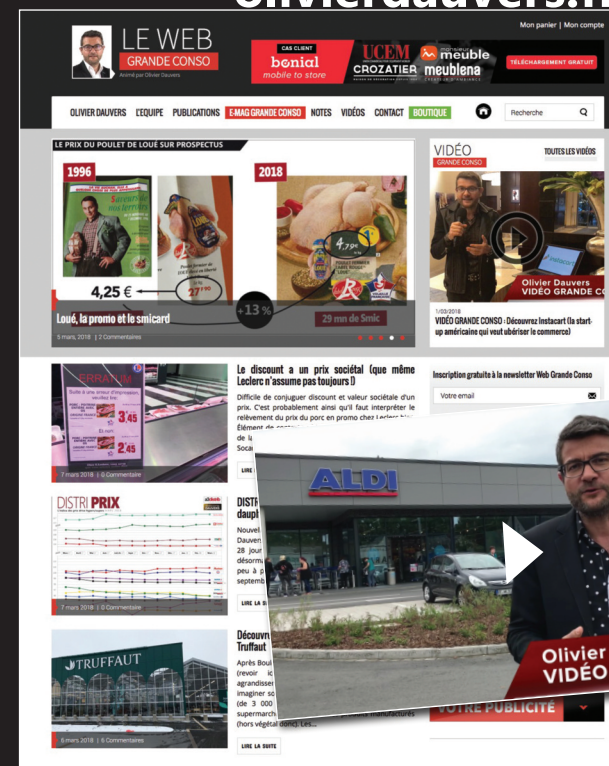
olivierdauvers.fr

Mon panier | Mon compte

LE WEB
GRANDE CONSO
Animé par Olivier Dauvers

CAS CLIENT
bonial
mobile to store

UCEM
CROZATIER
monsieur meuble
meublena

TÉLÉCHARGEMENT GRATUIT

OLIVIER DAUVERS L'EQUIPE PUBLICATIONS E-MAG GRANDE CONSO NOTES VIDÉOS CONTACT BOUTIQUE

Recherche

LE PRIX DU POULET DE LOUÉ SUR PROSPECTUS

1996

2018

4,25 €

27,19 €

4,79 €

+13 %

Loué, la promo et le smicard

29 mn de Smic

5 mars, 2018 | 2 Commentaires

VIDÉO
GRANDE CONSO

TOUTES LES VIDÉOS

Olivier Dauvers
VIDÉO GRANDE C

1/03/2018
VIDÉO GRANDE CONSO - Découvrez Instacart (la start-up américaine qui veut ubériser le commerce)

Le discount a un prix sociétal (que même Leclerc n'assume pas toujours !)

Difficile de conjuguer discount et valeur sociétale d'un prix. C'est probablement ainsi qu'il faut interpréter le relèvement du prix du porc en promo chez Leclerc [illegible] Élément de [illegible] de la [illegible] Socia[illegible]

LIRE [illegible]

7 mars 2018 | 0 Commentaire

3,45

2,45

Inscription gratuite à la newsletter Web Grande Conso

Votre email

DISTRI PRIX

DISTR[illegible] dauph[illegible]

Nouvel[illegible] Dauven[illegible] 28 jour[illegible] désorma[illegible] peu à p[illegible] septemb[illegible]

LIRE LA S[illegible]

7 mars 2018 | 0 Commentaire

ALDI

Olivier
VIDÉO

Découv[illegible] Truffaut

Après Boul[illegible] (revoir ic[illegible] agrandisse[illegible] imaginer so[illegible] (de 3 000 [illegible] supermarch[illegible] (hors végétal donc). Les...

TRUFFAUT

6 mars 2018 | 6 Commentaires

LIRE LA SUITE

VOTRE PUBLICITÉ